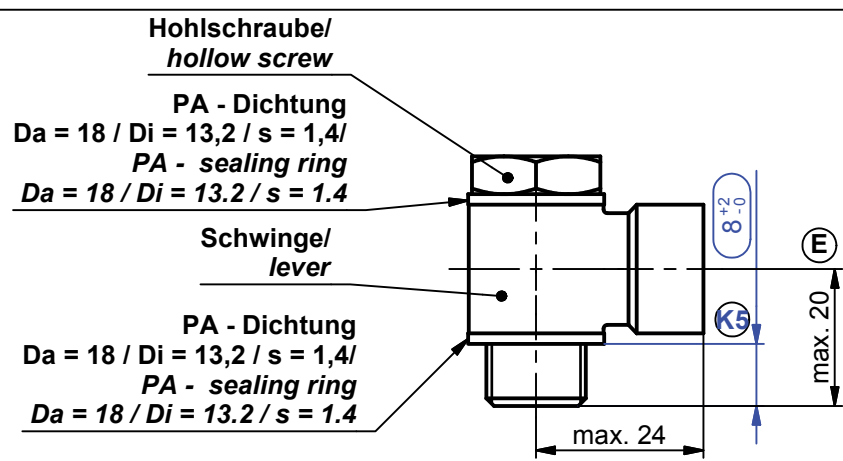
Hohlschraube/
hollow screw

PA - Dichtung
Da = 18 / Di = 13,2 / s = 1,4/
PA - sealing ring
Da = 18 / Di = 13.2 / s = 1.4

Schwinge/
lever

PA - Dichtung
Da = 18 / Di = 13,2 / s = 1,4/
PA - sealing ring
Da = 18 / Di = 13.2 / s = 1.4

$8^{+2}_{-0}$

E

K5

max. 20

max. 24